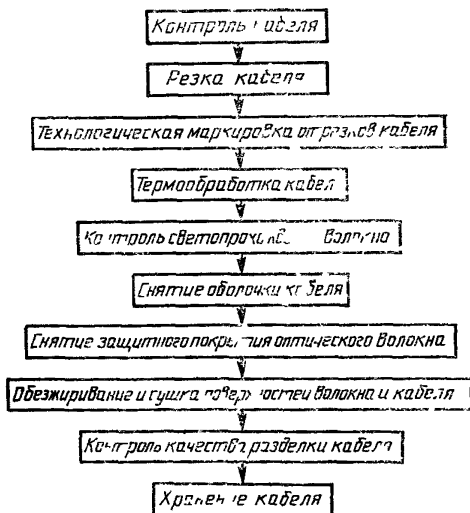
Контроль кабеля

Резка кабеля

Технологическая маркировка отрезков кабеля

Термообработка кабеля

Контроль светопропускания волокна

Снятие оболочки кабеля

Снятие защитного покрытия оптического волокна

Обезжиривание и сушка поверхностей волокна и кабеля

Контроль качества разделки кабеля

Хранение кабеля